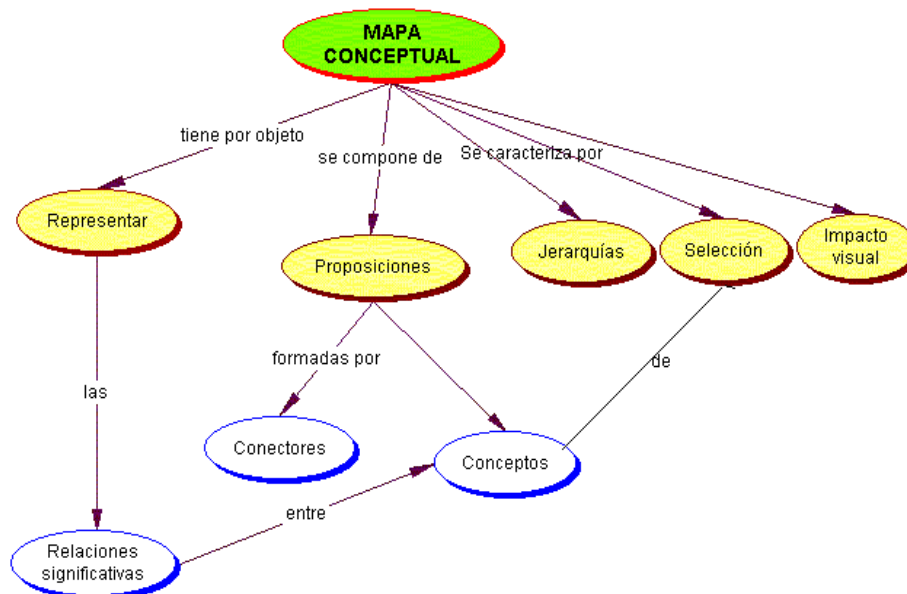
MAPA CONCEPTUAL

tiene por objeto

se compone de

Se caracteriza por

Representar

Proposiciones

Jerarquías

Selección

Impacto visual

formadas por

de

las

Conectores

Conceptos

entre

Relaciones significativas